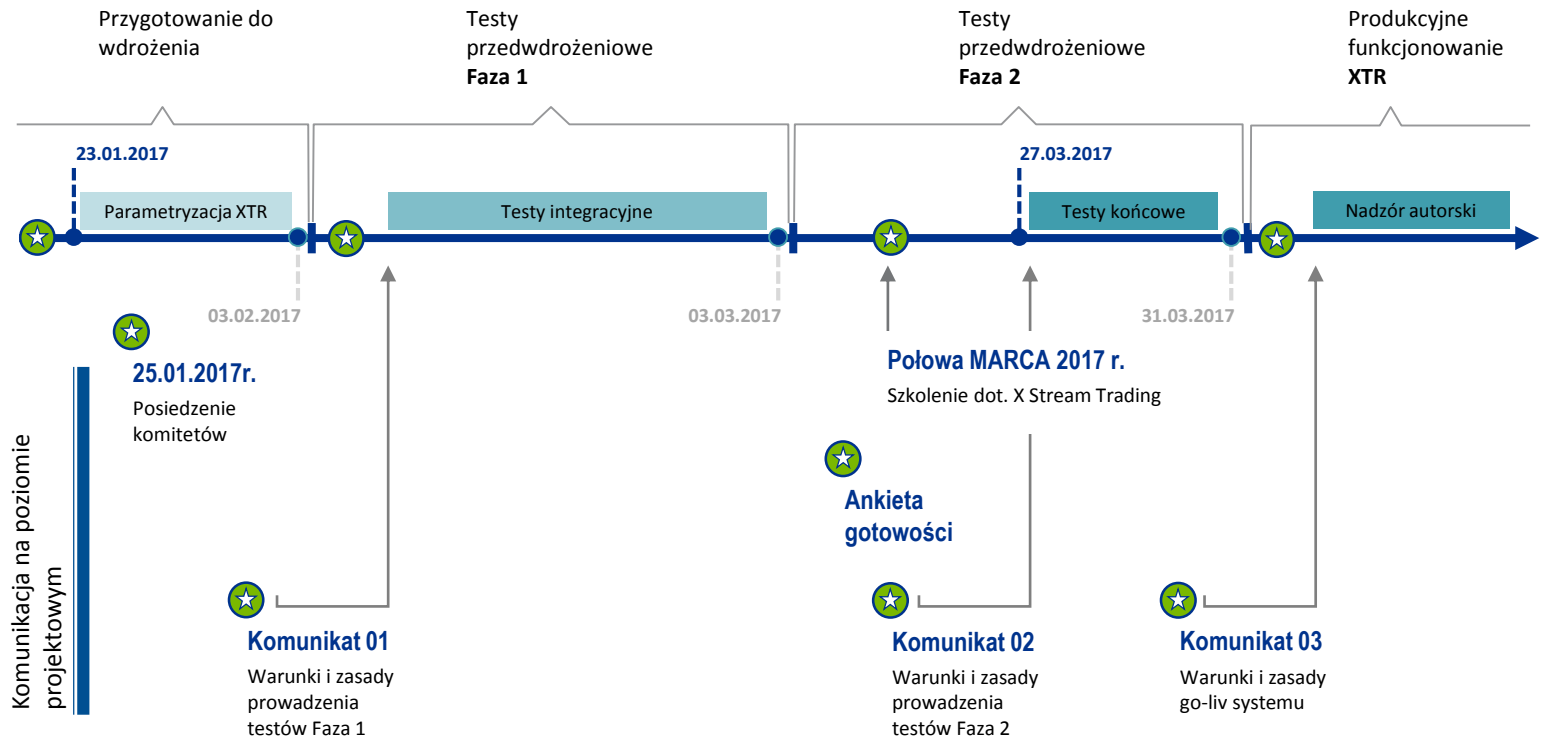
Przygotowanie do wdrożenia

Testy przedwdrożeniowe **Faza 1**

Testy przedwdrożeniowe **Faza 2**

Produkcyjne funkcjonowanie **XTR**

23.01.2017

Parametryzacja XTR

Testy integracyjne

27.03.2017

Testy końcowe

Nadzór autorski

03.02.2017

03.03.2017

31.03.2017

25.01.2017r.

Posiedzenie komitetów

Połowa MARCA 2017 r.

Szkolenie dot. X Stream Trading

Ankieta gotowości

Komunikacja na poziomie projektowym

Komunikat 01

Warunki i zasady prowadzenia testów Faza 1

Komunikat 02

Warunki i zasady prowadzenia testów Faza 2

Komunikat 03

Warunki i zasady go-liv systemu